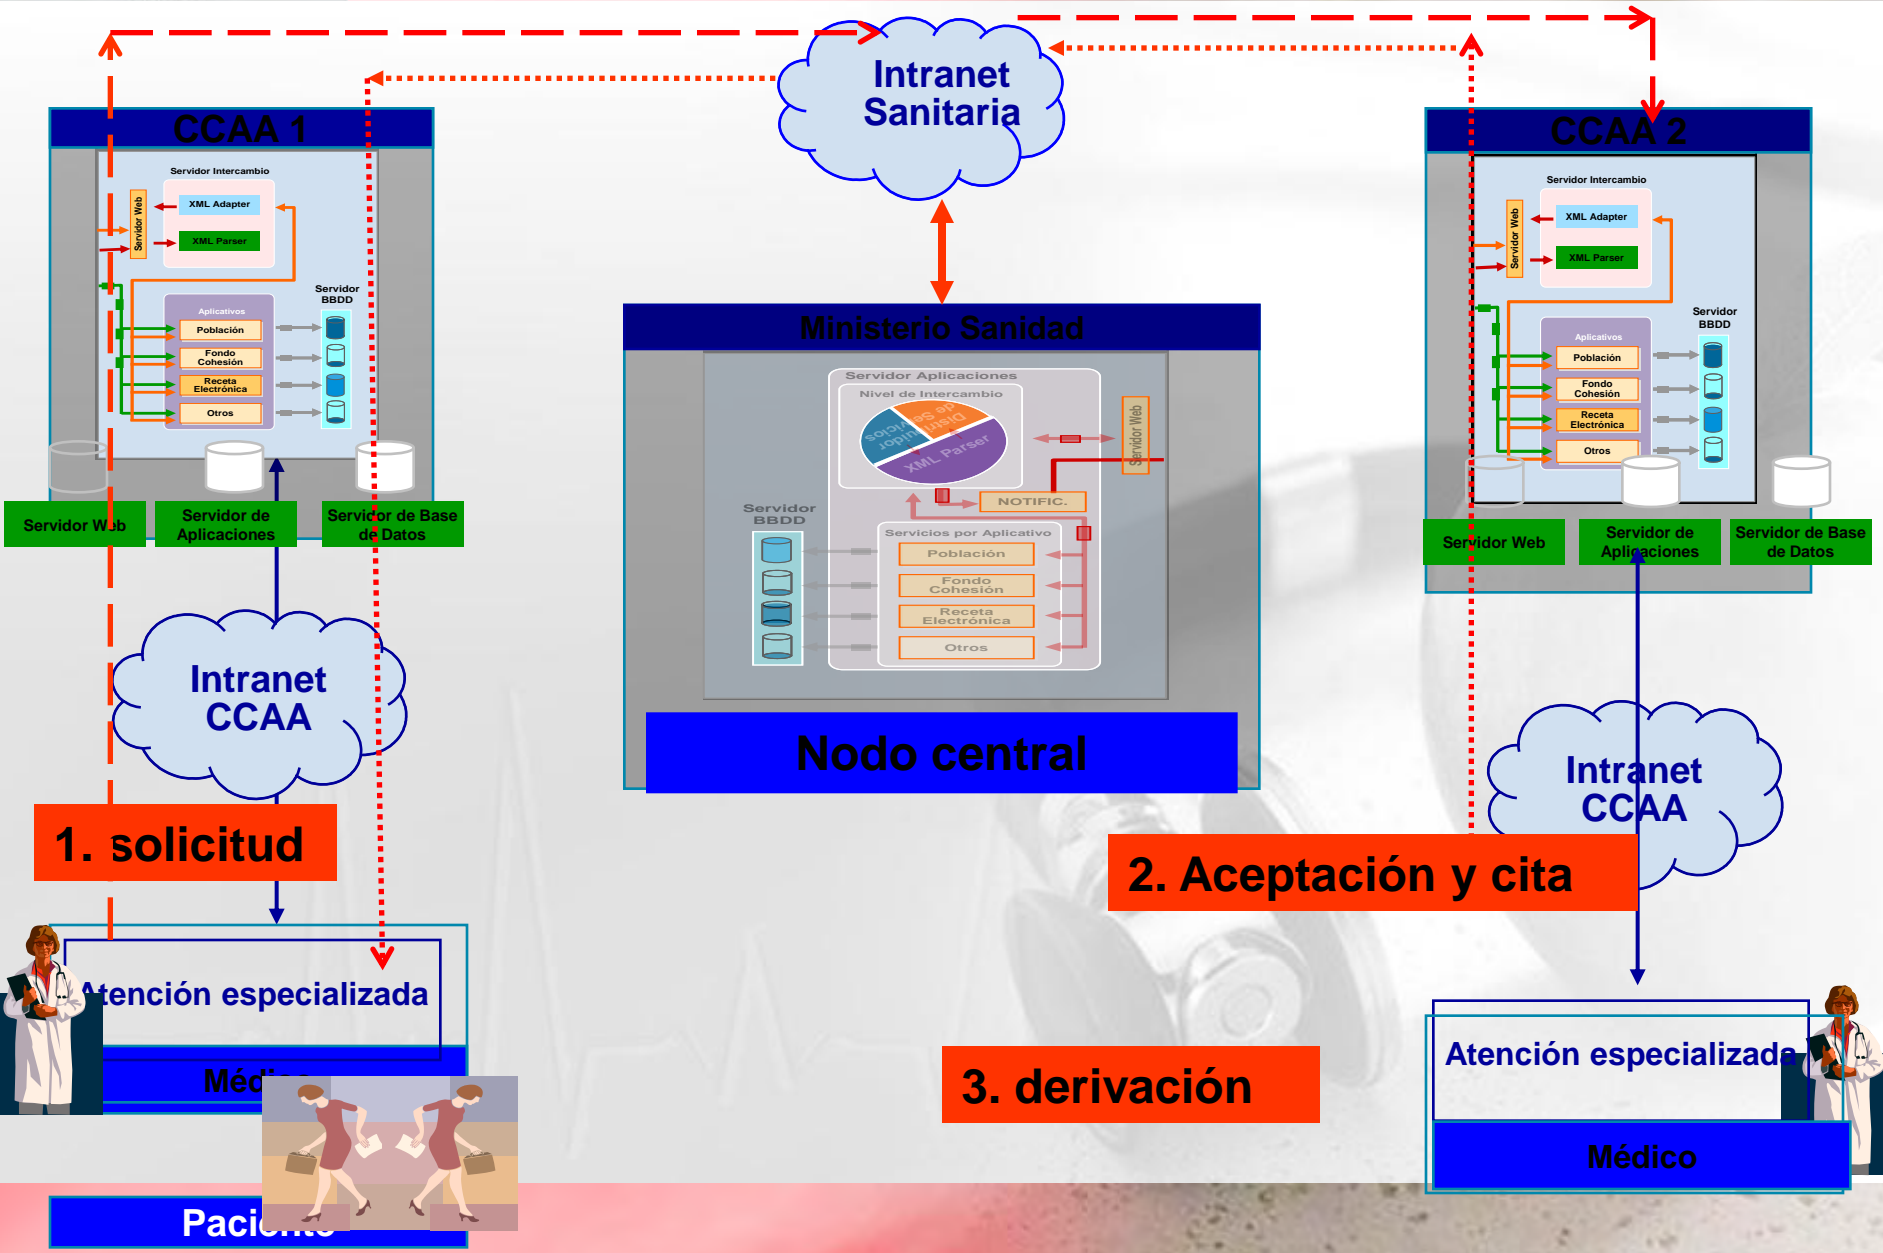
Intranet Sanitaria

CCAA 1

Servidor Intercambio

Servidor Web

XML Adapter

XML Parser

Aplicativos

Población

Fondo Cohesión

Receta Electrónica

Otros

Servidor BBDD

Servidor Web

Servidor de Aplicaciones

Servidor de Base de Datos

Intranet CCAA

1. solicitud

Atención especializada

Médi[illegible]

Paci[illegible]

Ministerio Sanidad

Servidor Aplicaciones

Nivel de Intercambio

XML_Parser

NOTIFIC.

Servidor Web

Servidor BBDD

Servicios por Aplicativo

Población

Fondo Cohesión

Receta Electrónica

Otros

Nodo central

CCAA 2

Servidor Intercambio

Servidor Web

XML Adapter

XML Parser

Aplicativos

Población

Fondo Cohesión

Receta Electrónica

Otros

Servidor BBDD

Servidor Web

Servidor de Aplicaciones

Servidor de Base de Datos

Intranet CCAA

2. Aceptación y cita

3. derivación

Atención especializada

Médico